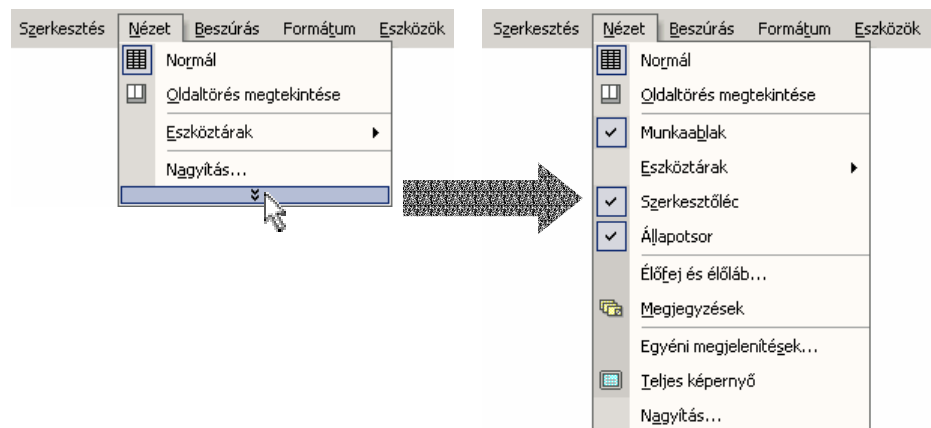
Szerkesztés Nézet Beszúrás Formátum Eszközök

Normál

Oldaltörés megtekintése

Eszköztárak

Nagyítás...

Szerkesztés Nézet Beszúrás Formátum Eszközök

Normál

Oldaltörés megtekintése

Munkaablak

Eszköztárak

Szerkesztőléc

Állapotsor

Élőfej és élőláb...

Megjegyzések

Egyéni megjelenítések...

Teljes képernyő

Nagyítás...